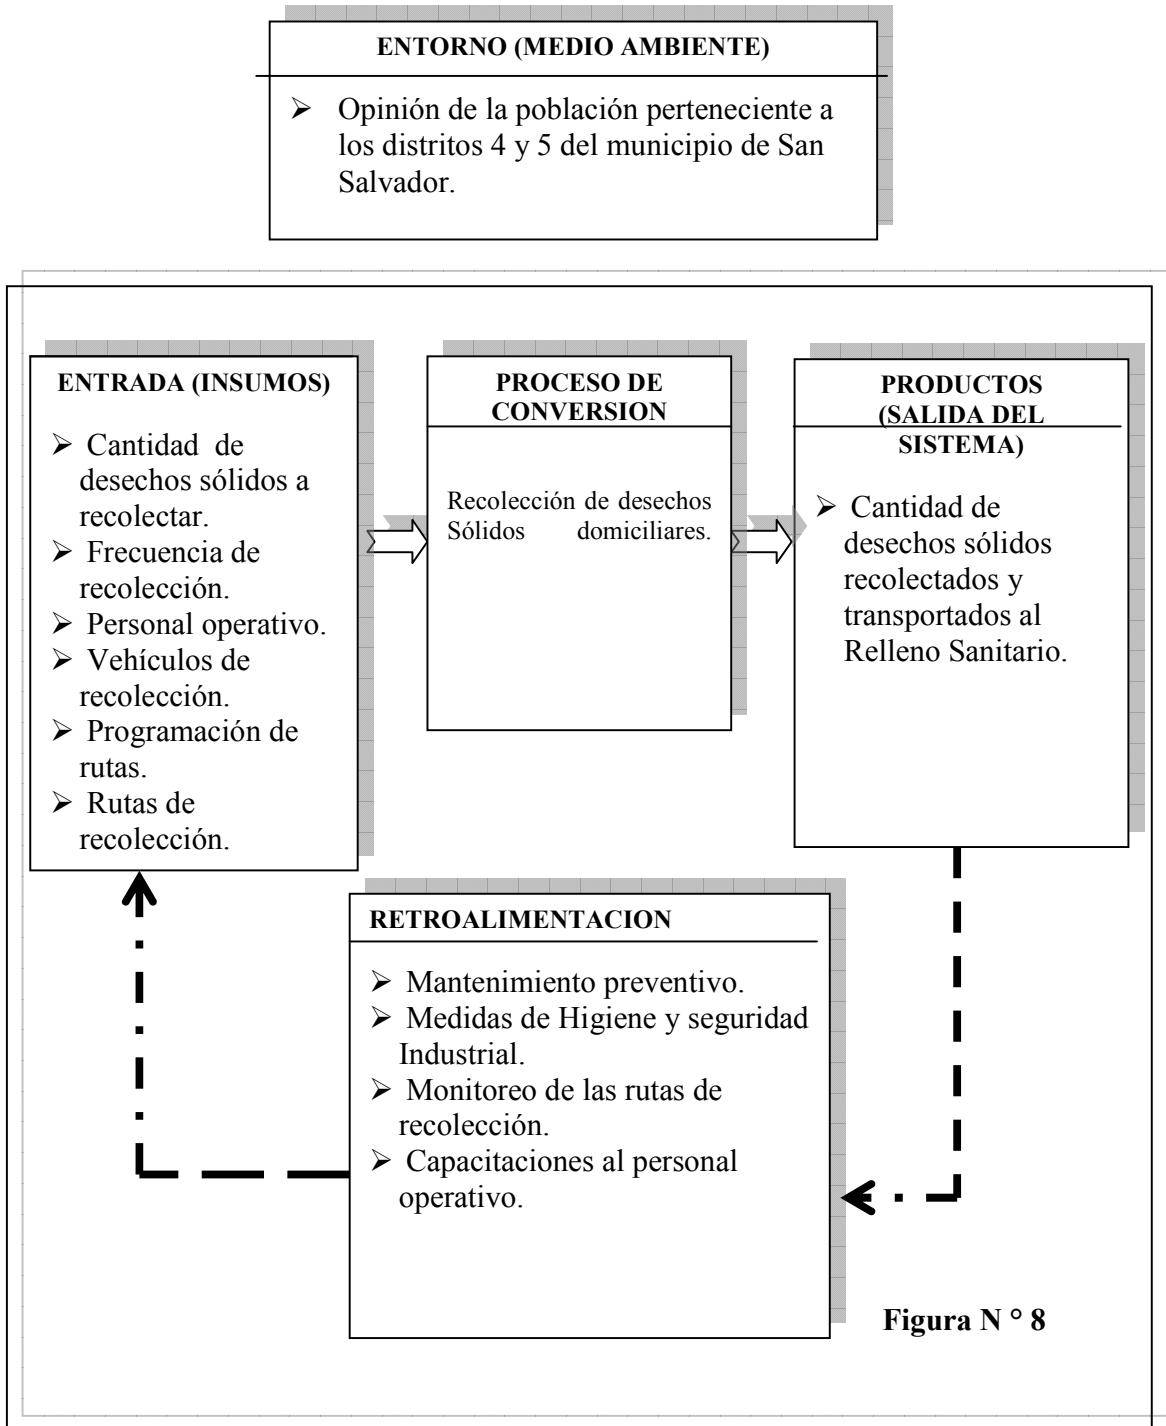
ENTORNO (MEDIO AMBIENTE)

➢ Opinión de la población perteneciente a los distritos 4 y 5 del municipio de San Salvador.

ENTRADA (INSUMOS)

➢ Cantidad de desechos sólidos a recolectar.
➢ Frecuencia de recolección.
➢ Personal operativo.
➢ Vehículos de recolección.
➢ Programación de rutas.
➢ Rutas de recolección.

PROCESO DE CONVERSION

Recolección de desechos Sólidos domiciliares.

PRODUCTOS (SALIDA DEL SISTEMA)

➢ Cantidad de desechos sólidos recolectados y transportados al Relleno Sanitario.

RETROALIMENTACION

➢ Mantenimiento preventivo.
➢ Medidas de Higiene y seguridad Industrial.
➢ Monitoreo de las rutas de recolección.
➢ Capacitaciones al personal operativo.

Figura N ° 8